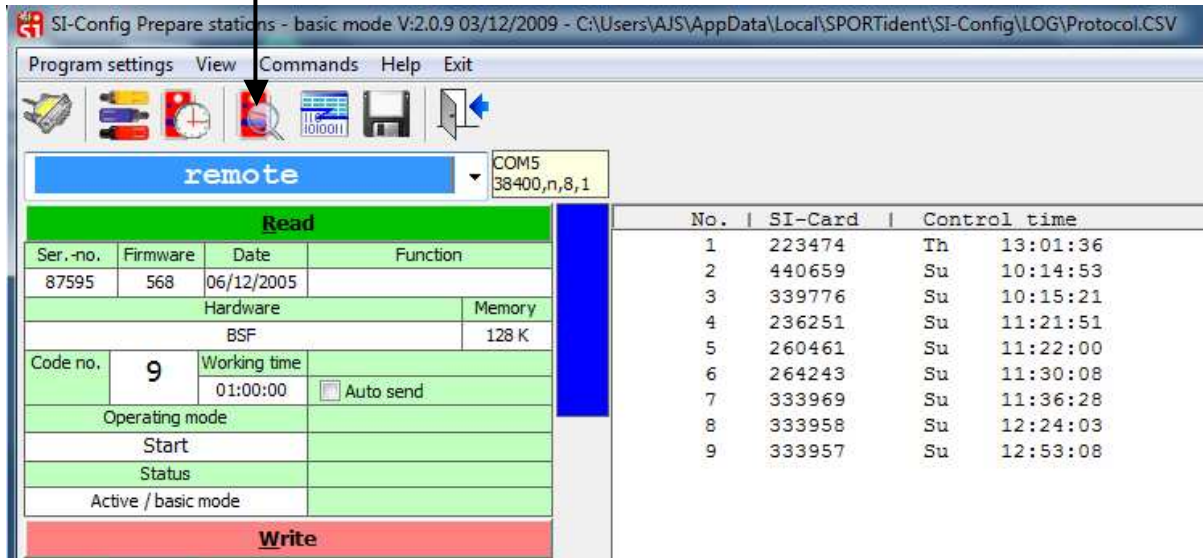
SI-Config Prepare stations - basic mode V:2.0.9 03/12/2009 - C:\Users\AJS\AppData\Local\SPORTident\SI-Config\LOG\Protocol.CSV

Program settings View Commands Help Exit

remote

COM5
38400,n,8,1

Read

| Ser.-no. | Firmware | Date | Function |
|---|---|---|---|
| 87595 | 568 | 06/12/2005 | |
| Hardware | | | Memory |
| BSF | | | 128 K |

Code no. 9
Working time 01:00:00
Auto send

Operating mode
Start
Status
Active / basic mode

Write

| No. | SI-Card | Control time | |
|---|---|---|---|
| 1 | 223474 | Th | 13:01:36 |
| 2 | 440659 | Su | 10:14:53 |
| 3 | 339776 | Su | 10:15:21 |
| 4 | 236251 | Su | 11:21:51 |
| 5 | 260461 | Su | 11:22:00 |
| 6 | 264243 | Su | 11:30:08 |
| 7 | 333969 | Su | 11:36:28 |
| 8 | 333958 | Su | 12:24:03 |
| 9 | 333957 | Su | 12:53:08 |